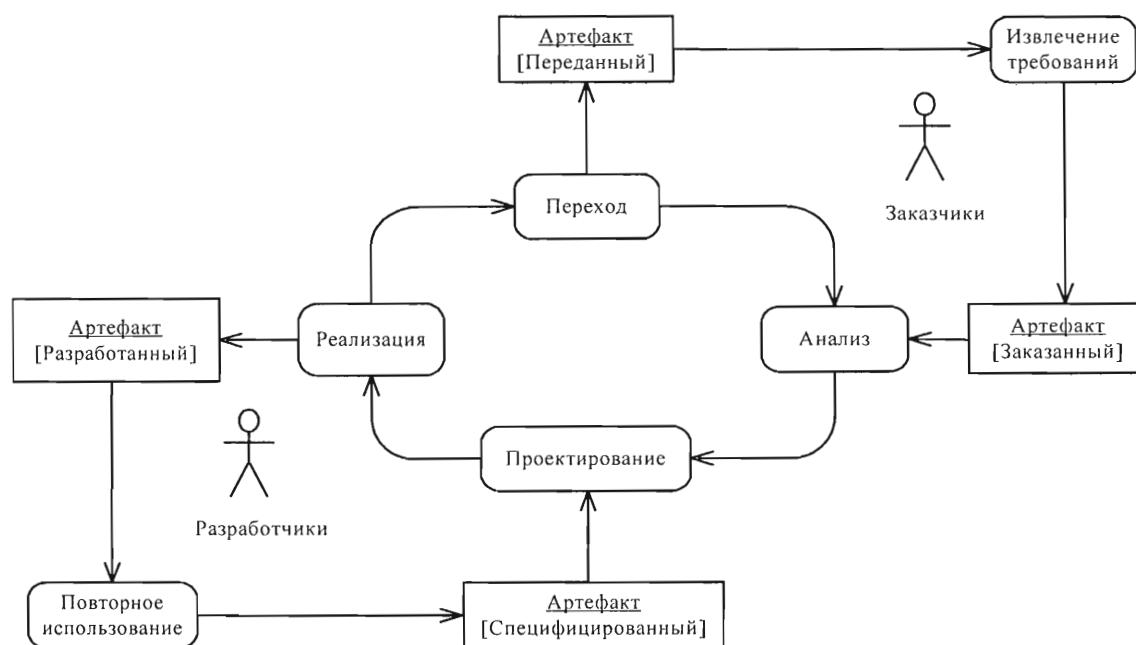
Артефакт
[Переданный]

Извлечение требований

Заказчики

Переход

Артефакт
[Разработанный]

Реализация

Анализ

Артефакт
[Заказанный]

Проектирование

Разработчики

Повторное использование

Артефакт
[Специфицированный]